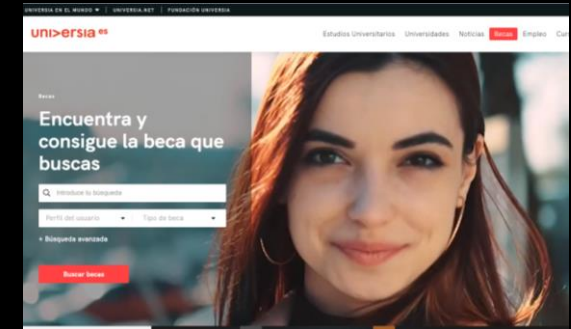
UNIVERSIA EN EL MUNDO ▾ | UNIVERSIA.NET | FUNDACIÓN UNIVERSIA

universia es

Estudios Universitarios Universidades Noticias Becas Empleo Cur

Becas

Encuentra y consigue la beca que buscas

Introduce tu búsqueda

Perfil del usuario ▾ Tipo de beca ▾

+ Búsqueda avanzada

Buscar becas